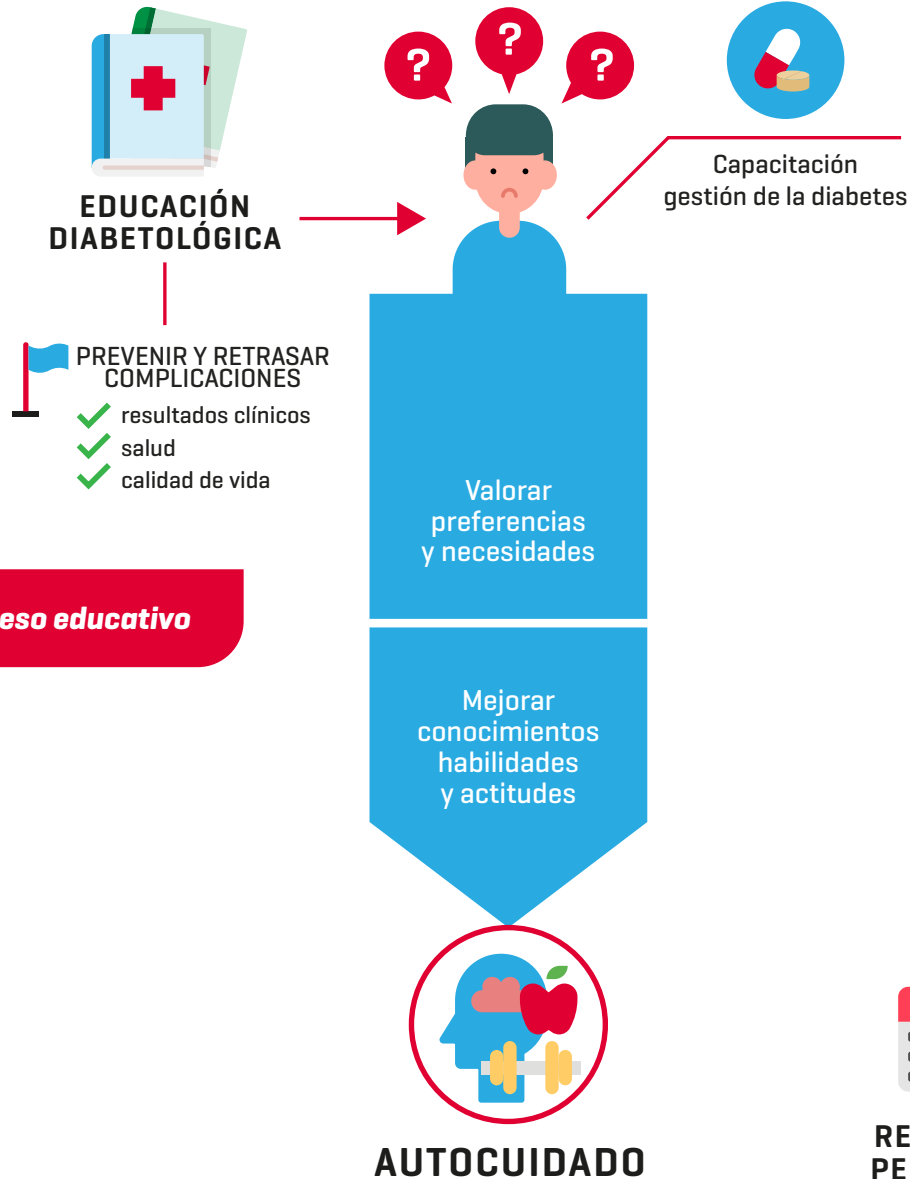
?
?
?

EDUCACIÓN DIABETOLÓGICA

Capacitación gestión de la diabetes

PREVENIR Y RETRASAR COMPLICACIONES
resultados clínicos
salud
calidad de vida

eso educativo

Valorar preferencias y necesidades

Mejorar conocimientos habilidades y actitudes

AUTOCUIDADO

RE
PE